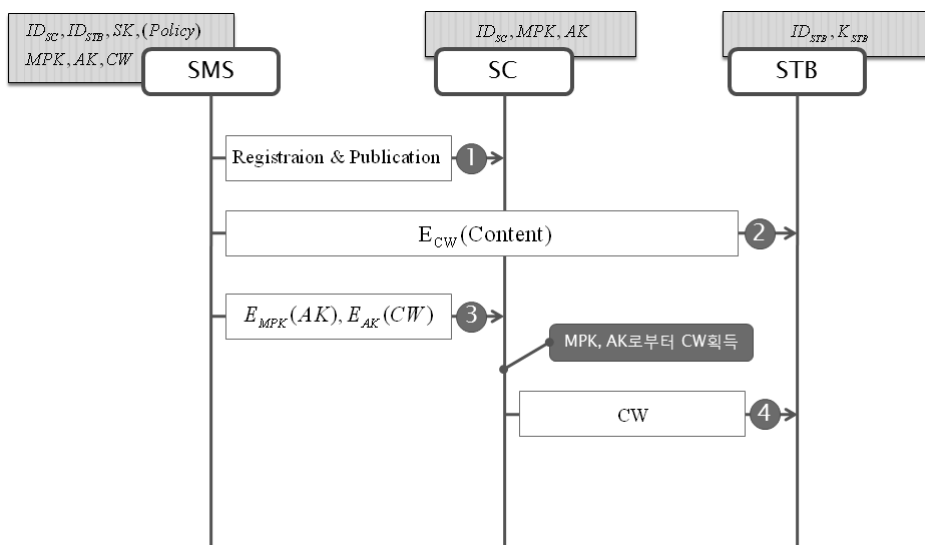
$ID_{SC}, ID_{STB}, SK, (Policy)$
$MPK, AK, CW$
SMS

$ID_{SC}, MPK, AK$
SC

$ID_{STB}, K_{STB}$
STB

Registraion & Publication
1

$E_{CW}(Content)$
2

$E_{MPK}(AK), E_{AK}(CW)$
3

MPK, AK로부터 CW획득

CW
4